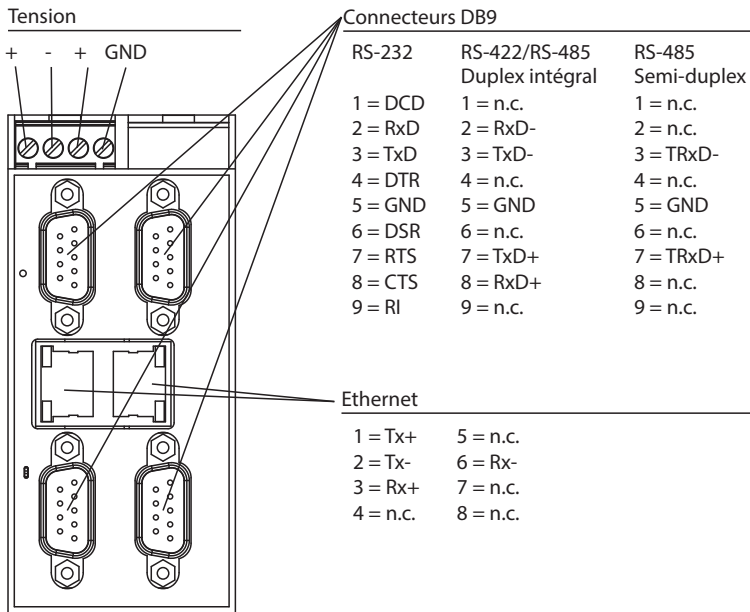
Tension

+ - + GND

Connecteurs DB9

| RS-232 | RS-422/RS-485 Duplex intégral | RS-485 Semi-duplex |
|---|---|---|
| 1 = DCD | 1 = n.c. | 1 = n.c. |
| 2 = RxD | 2 = RxD- | 2 = n.c. |
| 3 = TxD | 3 = TxD- | 3 = TRxD- |
| 4 = DTR | 4 = n.c. | 4 = n.c. |
| 5 = GND | 5 = GND | 5 = GND |
| 6 = DSR | 6 = n.c. | 6 = n.c. |
| 7 = RTS | 7 = TxD+ | 7 = TRxD+ |
| 8 = CTS | 8 = RxD+ | 8 = n.c. |
| 9 = RI | 9 = n.c. | 9 = n.c. |

Ethernet

| | |
|---|---|
| 1 = Tx+ | 5 = n.c. |
| 2 = Tx- | 6 = Rx- |
| 3 = Rx+ | 7 = n.c. |
| 4 = n.c. | 8 = n.c. |